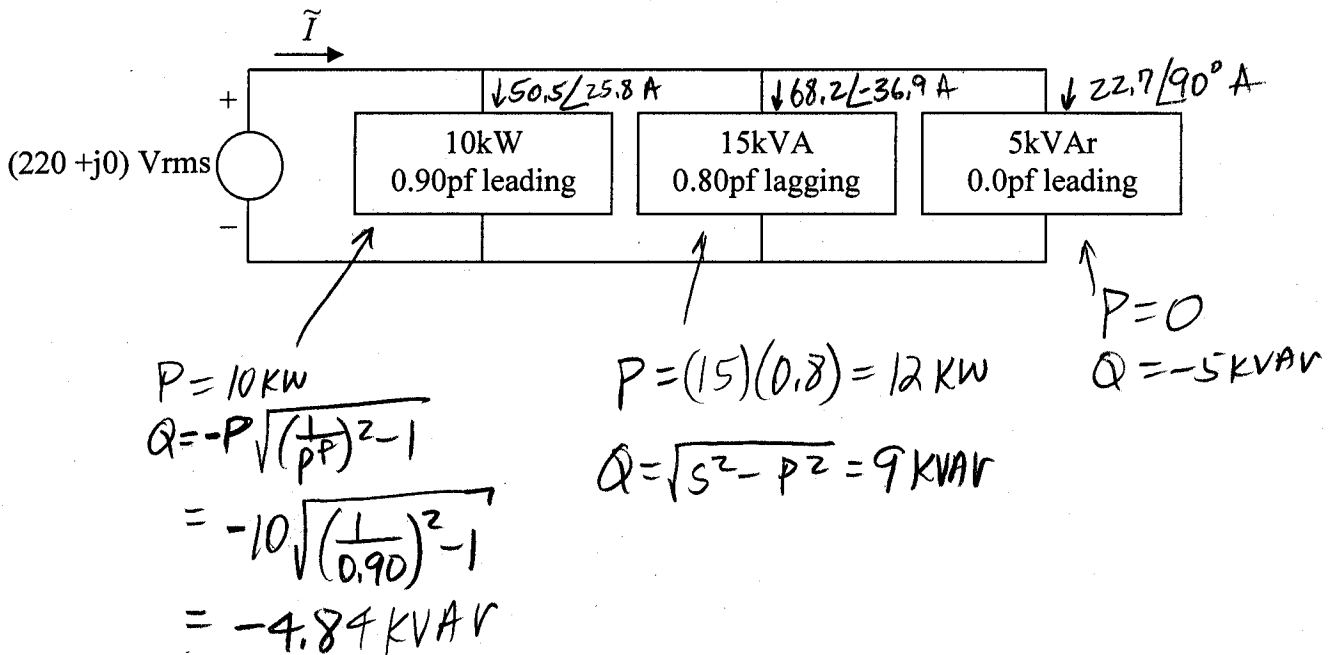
$\tilde{I}$

+

(220 +j0) Vrms

−

$\downarrow 50.5\angle 25.8$ A

10kW
0.90pf leading

$\downarrow 68.2\angle -36.9$ A

15kVA
0.80pf lagging

$\downarrow 22.7\angle 90°$ A

5kVAr
0.0pf leading

P = 10KW
$Q = -P\sqrt{\left(\frac{1}{pf}\right)^2 - 1}$
$= -10\sqrt{\left(\frac{1}{0.90}\right)^2 - 1}$
= −4.84 KVAr

P = (15)(0.8) = 12 KW

$Q = \sqrt{S^2 - P^2}$ = 9 KVAr

P = 0
Q = −5 KVAr